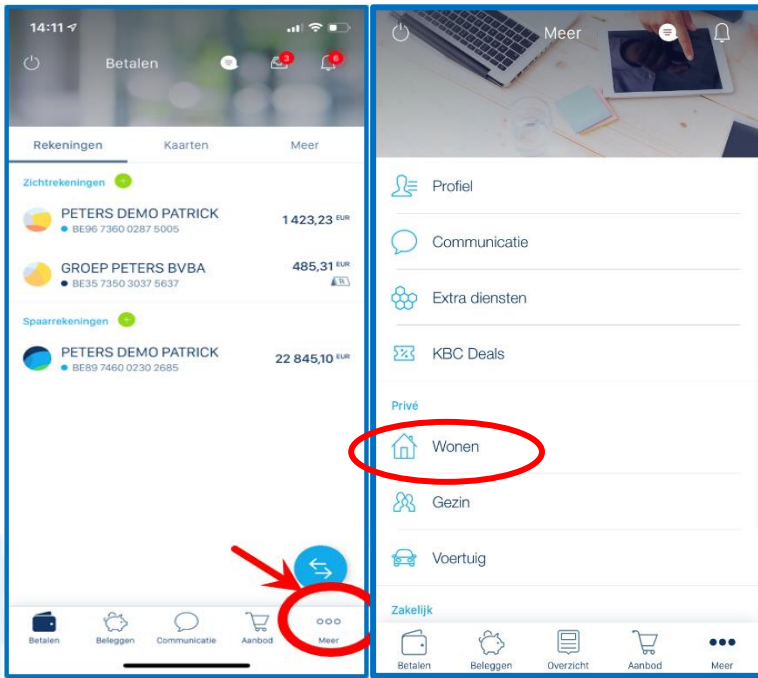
14:11

Betalen

3

6

Rekeningen

Kaarten

Meer

Zichtrekeningen

PETERS DEMO PATRICK
BE96 7360 0287 5005

1 423,23 EUR

GROEP PETERS BVBA
BE35 7350 3037 5637

485,31 EUR

Spaarrekeningen

PETERS DEMO PATRICK
BE89 7460 0230 2685

22 845,10 EUR

Betalen

Beleggen

Communicatie

Aanbod

Meer

Meer

Profiel

Communicatie

Extra diensten

KBC Deals

Privé

Wonen

Gezin

Voertuig

Zakelijk

Betalen

Beleggen

Overzicht

Aanbod

Meer